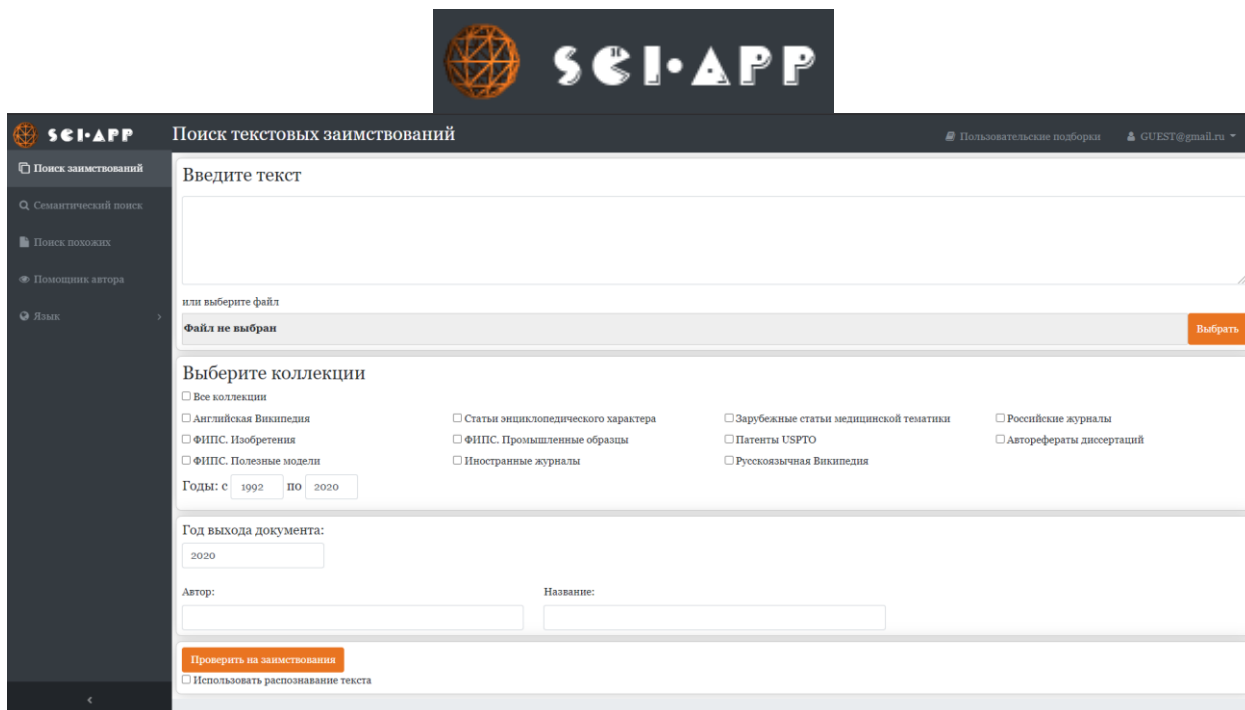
SCI·APP

SCI·APP Поиск текстовых заимствований

Пользовательские подборки GUEST@gmail.ru

Поиск заимствований
Семантический поиск
Поиск похожих
Помощник автора
Язык

Введите текст

или выберите файл

Файл не выбран Выбрать

Выберите коллекции

☐ Все коллекции

☐ Английская Википедия
☐ Статьи энциклопедического характера
☐ Зарубежные статьи медицинской тематики
☐ Российские журналы
☐ ФИПС. Изобретения
☐ ФИПС. Промышленные образцы
☐ Патенты USPTO
☐ Авторефераты диссертаций
☐ ФИПС. Полезные модели
☐ Иностранные журналы
☐ Русскоязычная Википедия

Годы: с 1992 по 2020

Год выхода документа:

2020

Автор:

Название:

Проверить на заимствования

☐ Использовать распознавание текста